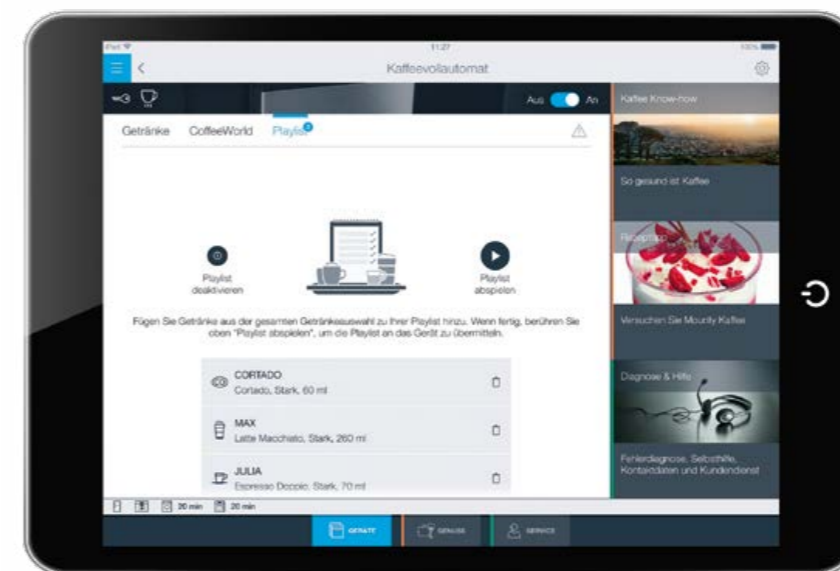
iPad
11:27
100%

Kaffeevollautomat

Aus An

Getränke CoffeeWorld Playlist

Playlist deaktivieren

Playlist abspielen

Fügen Sie Getränke aus der gesamten Getränkeauswahl zu Ihrer Playlist hinzu. Wenn fertig, berühren Sie oben "Playlist abspielen", um die Playlist an das Gerät zu übermitteln.

CORTADO
Cortado, Stark, 60 ml

MAX
Latte Macchiato, Stark, 260 ml

JULIA
Espresso Doppio, Stark, 70 ml

20 min 20 min

GERÄTE GENUSS SERVICE

Kaffee Know-how

So gesund ist Kaffee

Rezeptidee

Versuchen Sie Mounty Kaffee

Diagnose & Hilfe

Fehlerdiagnose, Selbsthilfe, Kontaktdaten und Kundendienst